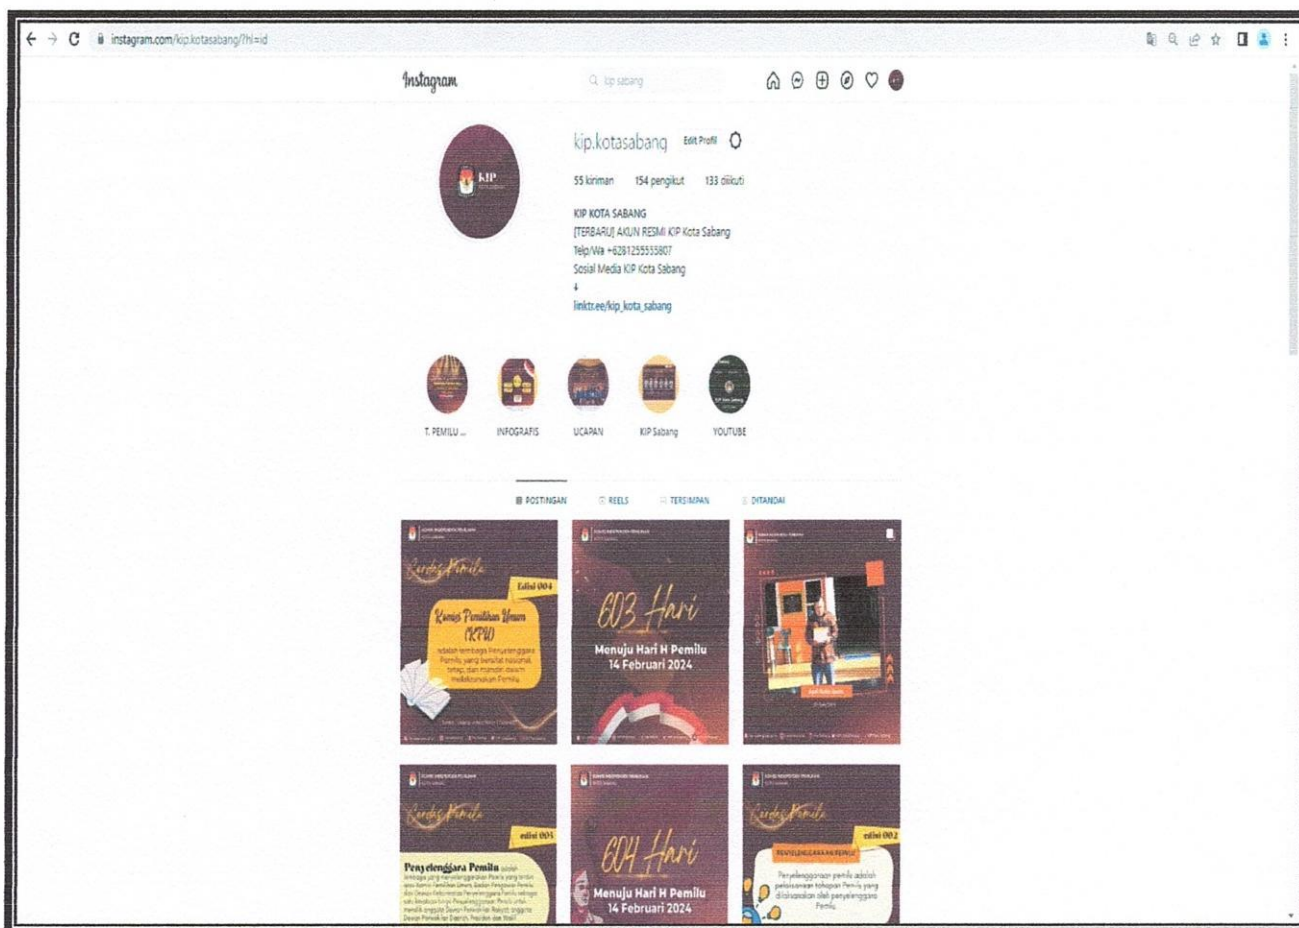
instagram.com/kip.kotasabang/?hl=id

Instagram

kip sabang

kip.kotasabang Edit Profil

55 kiriman 154 pengikut 133 diikuti

KIP KOTA SABANG
[TERBARU] AKUN RESMI KIP Kota Sabang
Telp/Wa +6281255555807
Sosial Media KIP Kota Sabang
↓
linktr.ee/kip_kota_sabang

T. PEMILU ... INFOGRAFIS UCAPAN KIP Sabang YOUTUBE

POSTINGAN REELS TERSIMPAN DITANDAI

Kardus Pemilu
Edisi 004
Komisi Pemilihan Umum (KPU)
adalah lembaga Penyelenggara Pemilu yang bersifat nasional, tetap, dan mandiri dalam melaksanakan Pemilu.

603 Hari
Menuju Hari H Pemilu
14 Februari 2024

Kardus Pemilu
edisi 003
Penyelenggara Pemilu
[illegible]

604 Hari
Menuju Hari H Pemilu
14 Februari 2024

Kardus Pemilu
edisi 002
PENYELENGGARAAN PEMILU
Penyelenggaraan pemilu adalah pelaksanaan tahapan Pemilu yang dilaksanakan oleh penyelenggara Pemilu.